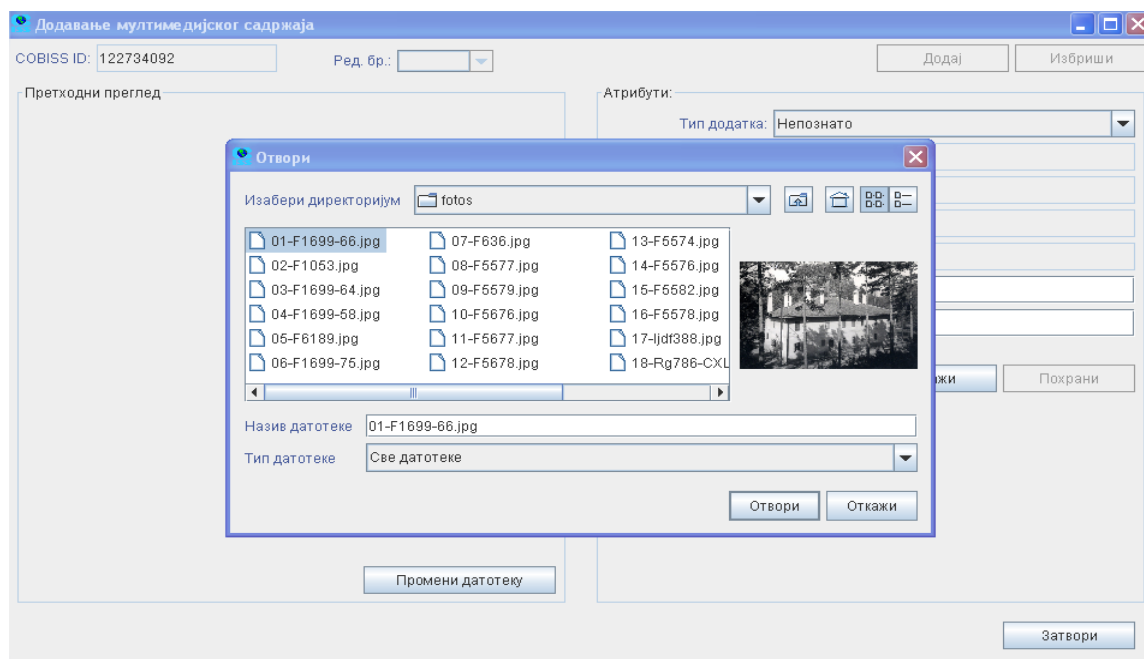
Додавање мултимедијског садржаја

COBISS ID: 122734092

Ред. бр.:

Додај

Избриши

Претходни преглед

Атрибути:

Тип додатка: Непознато

Отвори

Изабери директоријум fotos

01-F1699-66.jpg
02-F1053.jpg
03-F1699-64.jpg
04-F1699-58.jpg
05-F6189.jpg
06-F1699-75.jpg
07-F636.jpg
08-F5577.jpg
09-F5579.jpg
10-F5676.jpg
11-F5677.jpg
12-F5678.jpg
13-F5574.jpg
14-F5576.jpg
15-F5582.jpg
16-F5578.jpg
17-ljdf388.jpg
18-Rg786-CXL

Назив датотеке 01-F1699-66.jpg

Тип датотеке Све датотеке

Отвори

Откажи

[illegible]жи

Похрани

Промени датотеку

Затвори